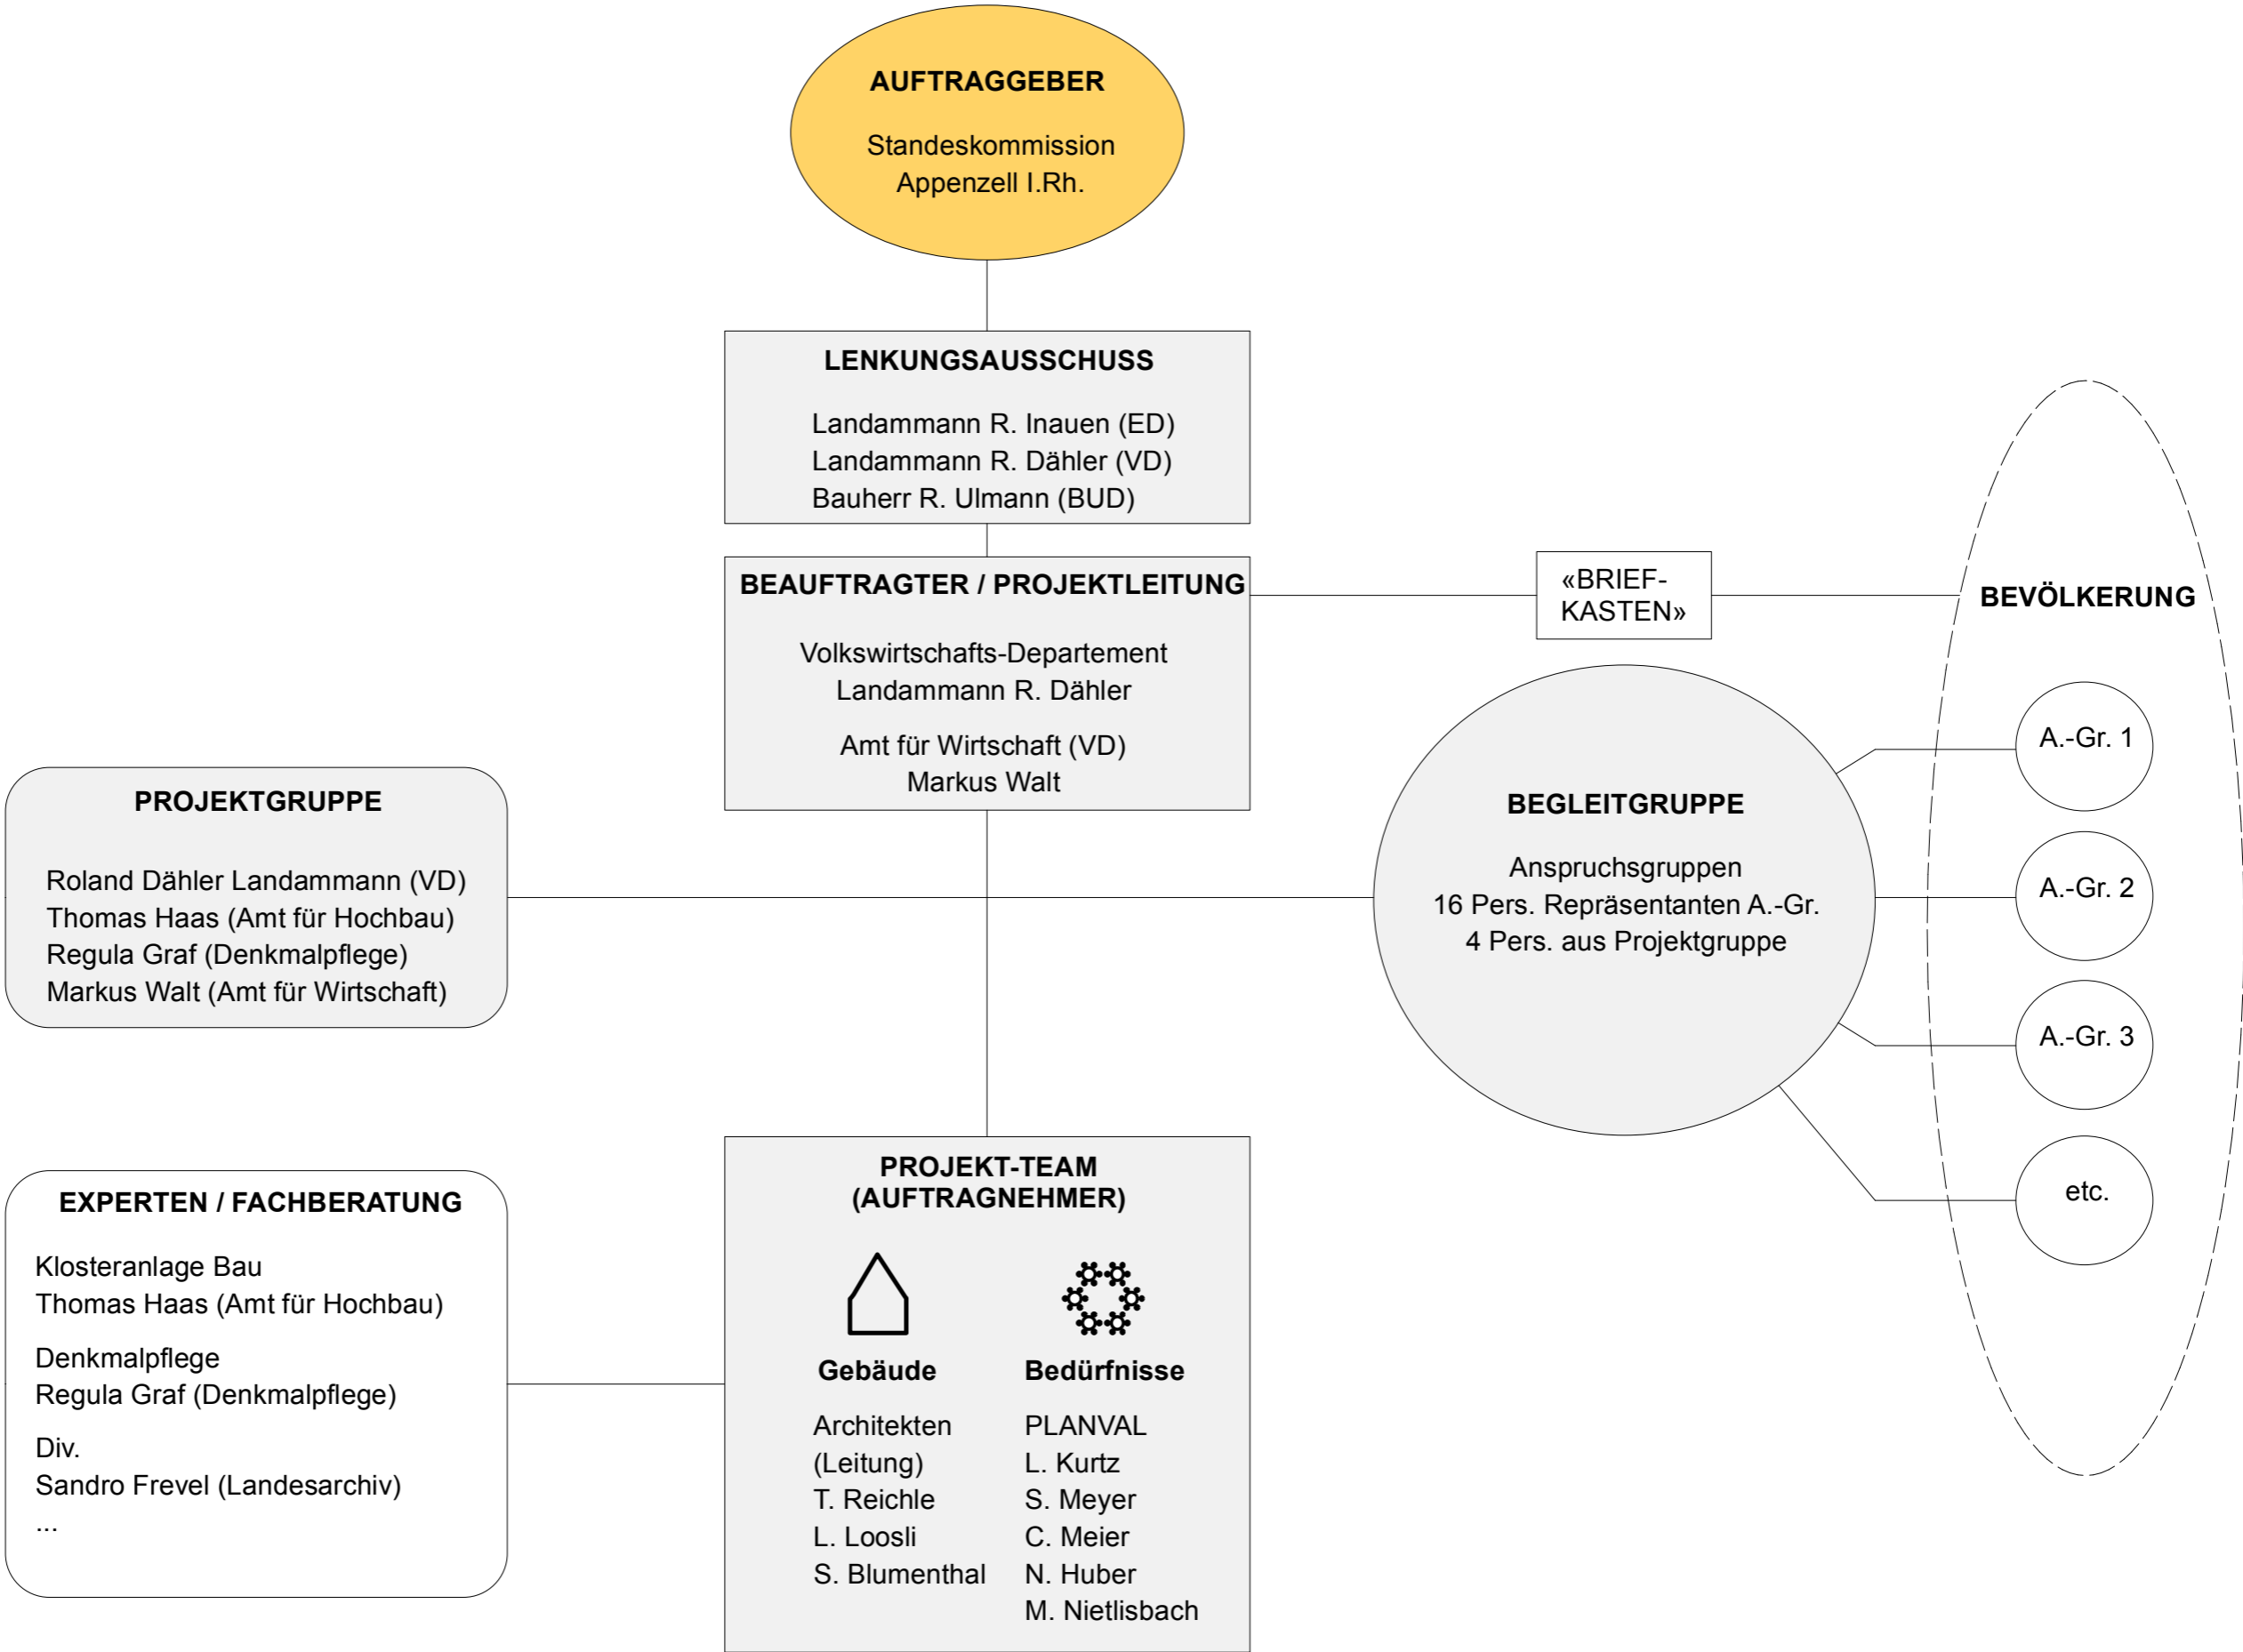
AUFTRAGGEBER

Standeskommission
Appenzell I.Rh.

LENKUNGSAUSSCHUSS

Landammann R. Inauen (ED)
Landammann R. Dähler (VD)
Bauherr R. Ulmann (BUD)

BEAUFTRAGTER / PROJEKTLEITUNG

Volkswirtschafts-Departement
Landammann R. Dähler

Amt für Wirtschaft (VD)
Markus Walt

«BRIEF-KASTEN»

BEVÖLKERUNG

PROJEKTGRUPPE

Roland Dähler Landammann (VD)
Thomas Haas (Amt für Hochbau)
Regula Graf (Denkmalpflege)
Markus Walt (Amt für Wirtschaft)

BEGLEITGRUPPE

Anspruchsgruppen
16 Pers. Repräsentanten A.-Gr.
4 Pers. aus Projektgruppe

A.-Gr. 1

A.-Gr. 2

A.-Gr. 3

etc.

EXPERTEN / FACHBERATUNG

Klosteranlage Bau
Thomas Haas (Amt für Hochbau)

Denkmalpflege
Regula Graf (Denkmalpflege)

Div.
Sandro Frevel (Landesarchiv)
...

PROJEKT-TEAM
(AUFTRAGNEHMER)

Gebäude

Architekten
(Leitung)
T. Reichle
L. Loosli
S. Blumenthal

Bedürfnisse

PLANVAL
L. Kurtz
S. Meyer
C. Meier
N. Huber
M. Nietlisbach